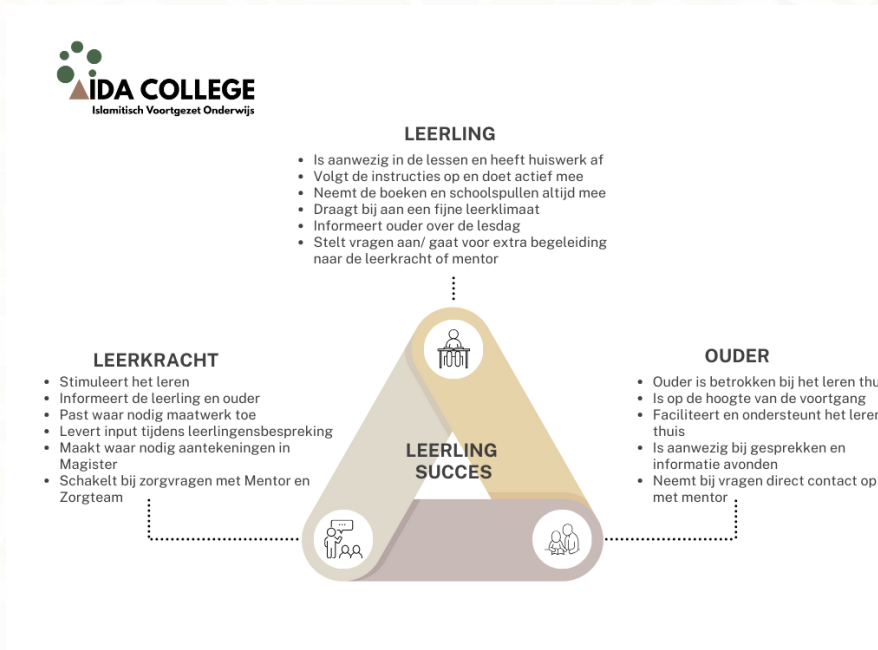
AIDA COLLEGE
Islamitisch Voortgezet Onderwijs

LEERLING

- Is aanwezig in de lessen en heeft huiswerk af
- Volgt de instructies op en doet actief mee
- Neemt de boeken en schoolspullen altijd mee
- Draagt bij aan een fijne leerklimaat
- Informeert ouder over de lesdag
- Stelt vragen aan/ gaat voor extra begeleiding naar de leerkracht of mentor

LEERKRACHT

- Stimuleert het leren
- Informeert de leerling en ouder
- Past waar nodig maatwerk toe
- Levert input tijdens leerlingensbespreking
- Maakt waar nodig aantekeningen in Magister
- Schakelt bij zorgvragen met Mentor en Zorgteam

LEERLING SUCCES

OUDER

- Ouder is betrokken bij het leren thu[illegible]
- Is op de hoogte van de voortgang
- Faciliteert en ondersteunt het leren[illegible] thuis
- Is aanwezig bij gesprekken en informatie avonden
- Neemt bij vragen direct contact op met mentor